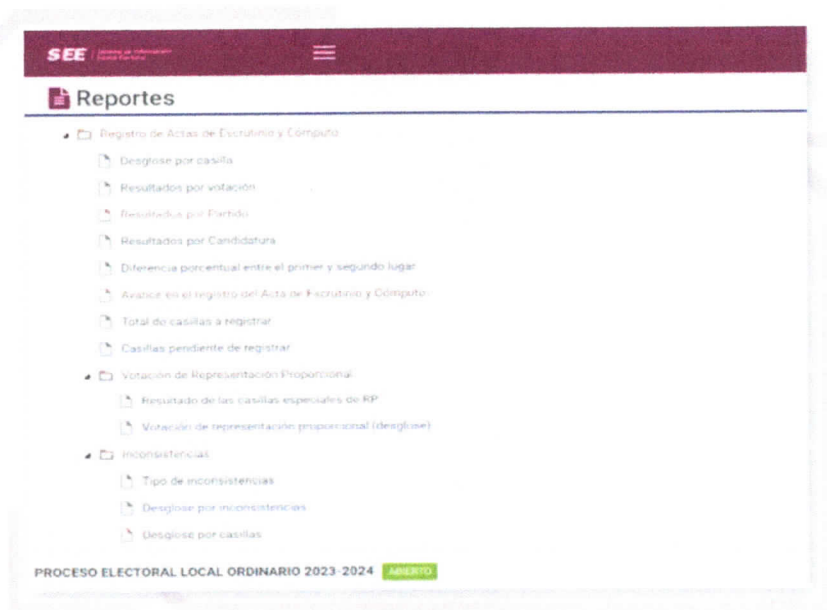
SEE Sistema de Información Estatal Electoral

Reportes

Registro de Actas de Escrutinio y Cómputo

Desglose por casilla

Resultados por votación

Resultados por Partido

Resultados por Candidatura

Diferencia porcentual entre el primer y segundo lugar

Avance en el registro del Acta de Escrutinio y Cómputo

Total de casillas a registrar

Casillas pendiente de registrar

Votación de Representación Proporcional

Resultado de las casillas especiales de RP

Votación de representación proporcional (desglose)

Inconsistencias

Tipo de inconsistencias

Desglose por inconsistencias

Desglose por casillas

PROCESO ELECTORAL LOCAL ORDINARIO 2023-2024 ABIERTO